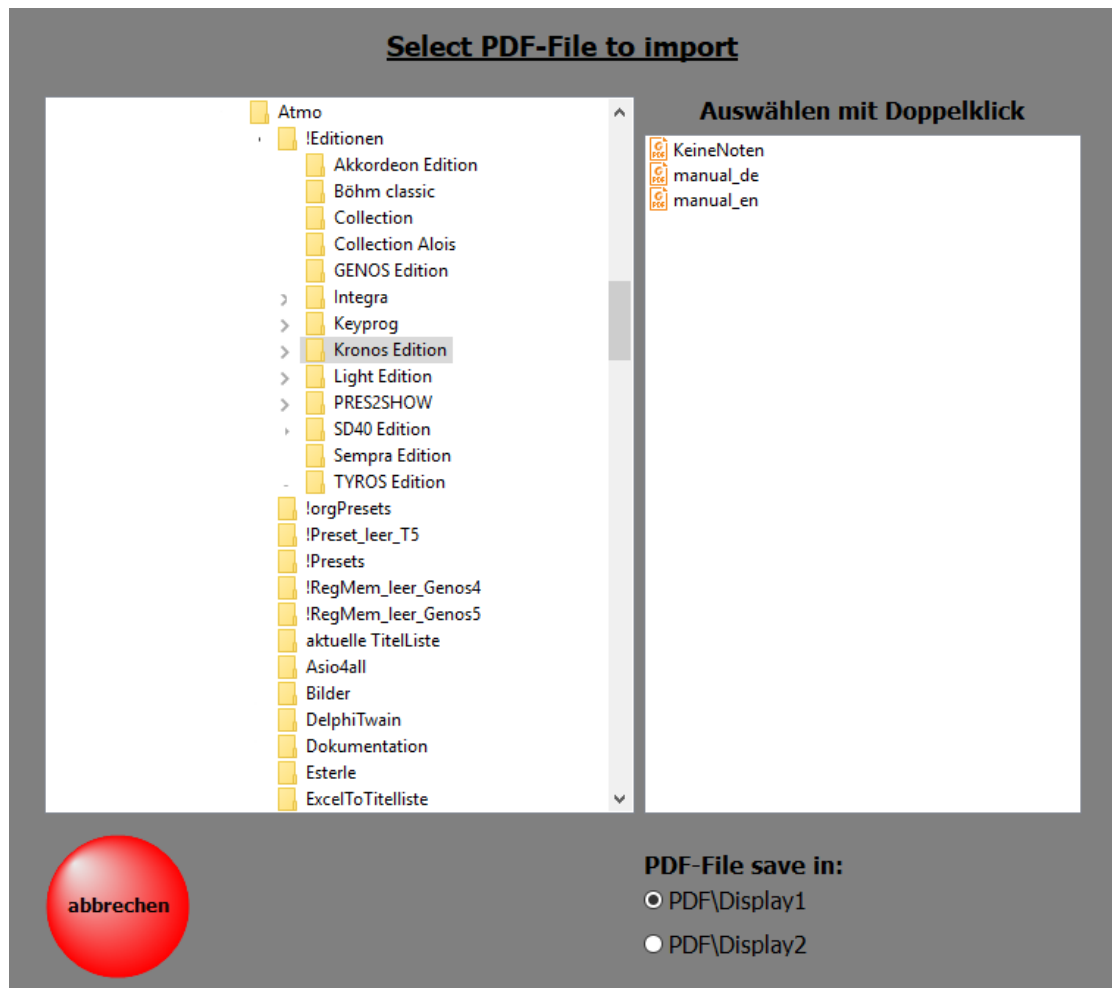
Select PDF-File to import

Atmo
!Editionen
Akkordeon Edition
Böhm classic
Collection
Collection Alois
GENOS Edition
Integra
Keyprog
Kronos Edition
Light Edition
PRES2SHOW
SD40 Edition
Sempra Edition
TYROS Edition
!orgPresets
!Preset_leer_T5
!Presets
!RegMem_leer_Genos4
!RegMem_leer_Genos5
aktuelle TitelListe
Asio4all
Bilder
DelphiTwain
Dokumentation
Esterle
ExcelToTitelliste

Auswählen mit Doppelklick

KeineNoten
manual_de
manual_en

abbrechen

PDF-File save in:
PDF\Display1
PDF\Display2